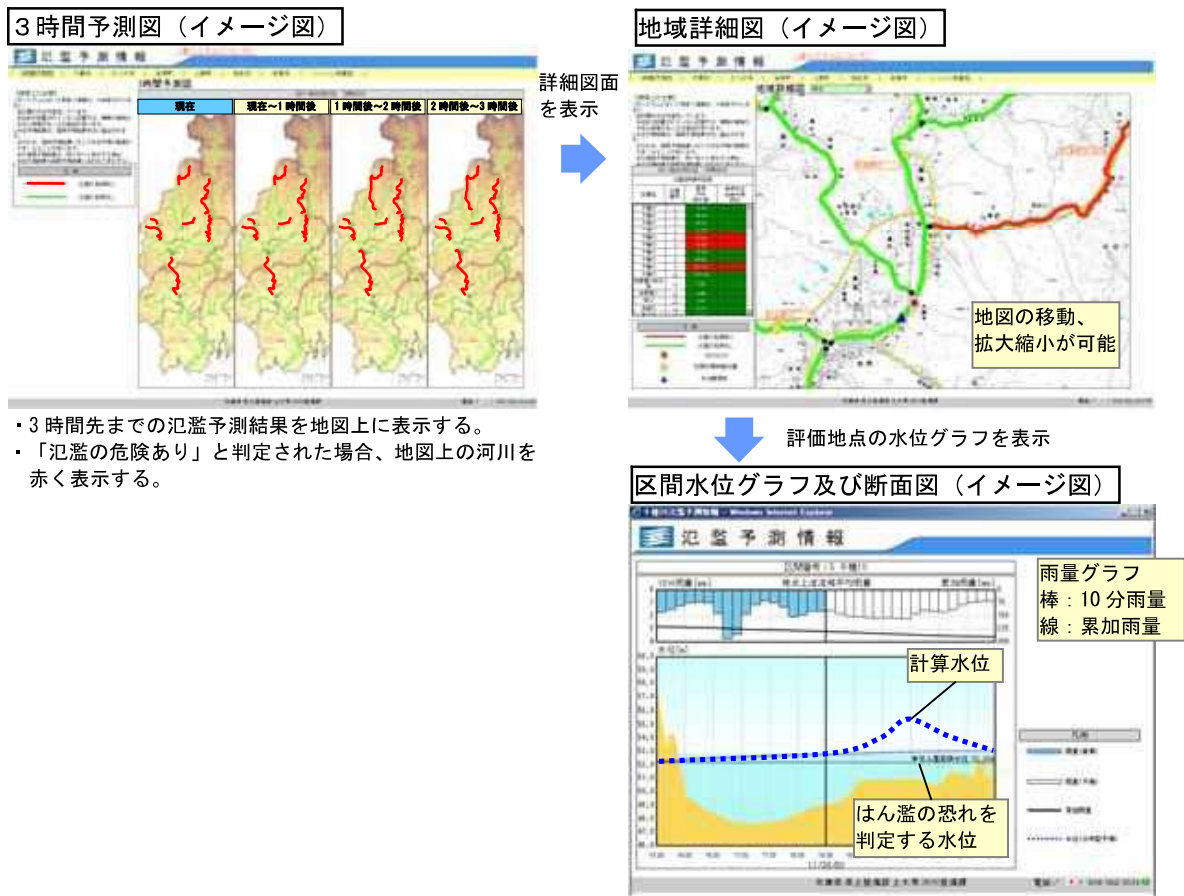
3時間予測図（イメージ図）

氾濫予測情報

3時間予測図

| 現在 | 現在～1時間後 | 1時間後～2時間後 | 2時間後～3時間後 |
|---|---|---|---|

・3時間先までの氾濫予測結果を地図上に表示する。
・「氾濫の危険あり」と判定された場合、地図上の河川を赤く表示する。

詳細図面を表示

地域詳細図（イメージ図）

氾濫予測情報

地図の移動、拡大縮小が可能

評価地点の水位グラフを表示

区間水位グラフ及び断面図（イメージ図）

氾濫予測情報

雨量グラフ
棒：10分雨量
線：累加雨量

計算水位

はん濫の恐れを判定する水位